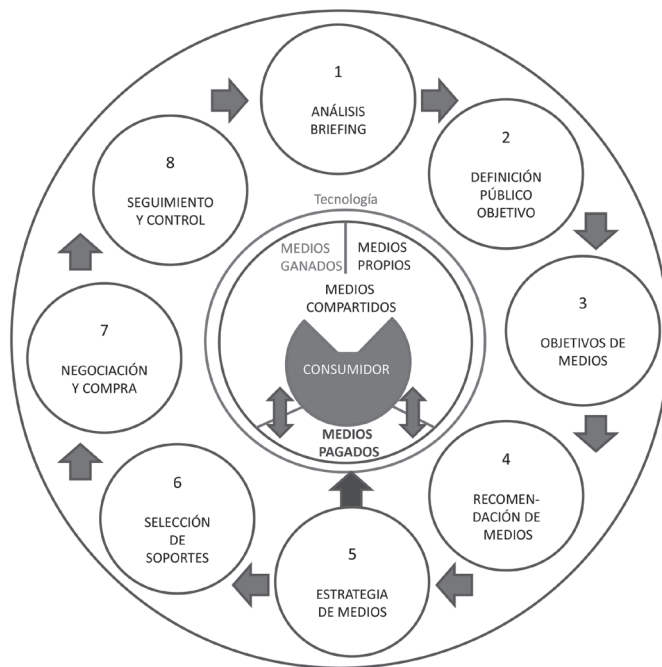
1
ANÁLISIS BRIEFING

2
DEFINICIÓN PÚBLICO OBJETIVO

3
OBJETIVOS DE MEDIOS

4
RECOMENDACIÓN DE MEDIOS

5
ESTRATEGIA DE MEDIOS

6
SELECCIÓN DE SOPORTES

7
NEGOCIACIÓN Y COMPRA

8
SEGUIMIENTO Y CONTROL

Tecnología

MEDIOS GANADOS

MEDIOS PROPIOS

MEDIOS COMPARTIDOS

CONSUMIDOR

MEDIOS PAGADOS